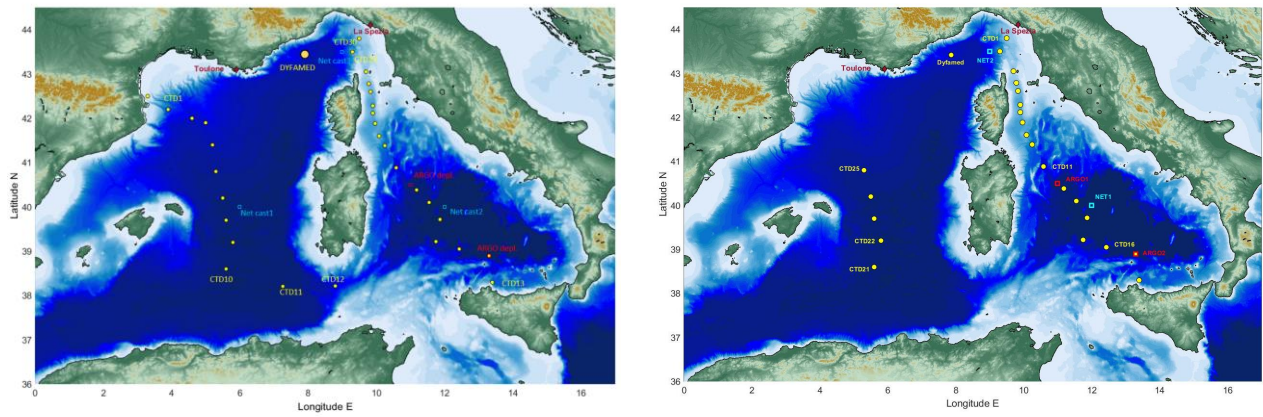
44
43
42
41
40
39
38
37
36
Latitude N
0 2 4 6 8 10 12 14 16
Longitude E
La Spezia
CTD17
Toulone
DYFAMED
Net cast3
CTD16
CTD1
Net cast1
ARGO depl.
Net cast2
ARGO depl.
CTD10
CTD11
CTD12
CTD13

44
43
42
41
40
39
38
37
36
Latitude N
0 2 4 6 8 10 12 14 16
Longitude E
La Spezia
CTD1
Toulone
Dyfamed
NET2
CTD11
CTD25
ARGO1
NET1
CTD22
CTD16
ARGO2
CTD21